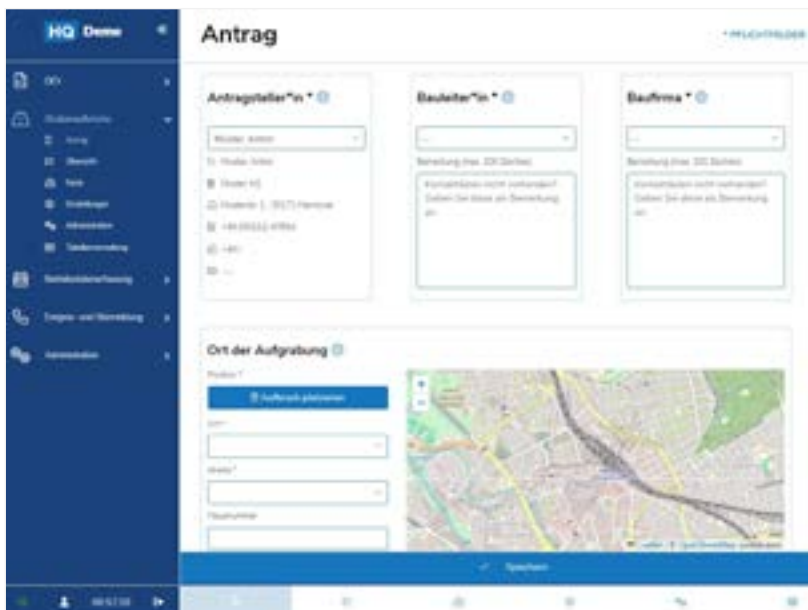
HQ Demo

Antrag

* PFLICHTFELDER

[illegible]

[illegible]

Antrag

Übersicht

Karte

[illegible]

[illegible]

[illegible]

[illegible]

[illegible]

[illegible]

Antragsteller*in *

Muster Anton

Muster, Anton

Muster HQ

Musterstr. 1, 30171 Hannover

+49 (0511) 47894

+49 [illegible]

Bauleiter*in *

--

Bemerkung (max. 200 Zeichen)

Kontaktdaten nicht vorhanden? Geben Sie diese als Bemerkung an.

Baufirma *

--

Bemerkung (max. 200 Zeichen)

Kontaktdaten nicht vorhanden? Geben Sie diese als Bemerkung an.

Ort der Aufgrabung

Position *

Aufbruch platzieren

Ort *

Straße *

Hausnummer

+

−

Leaflet | © OpenStreetMap contributors

Speichern

00:57:55